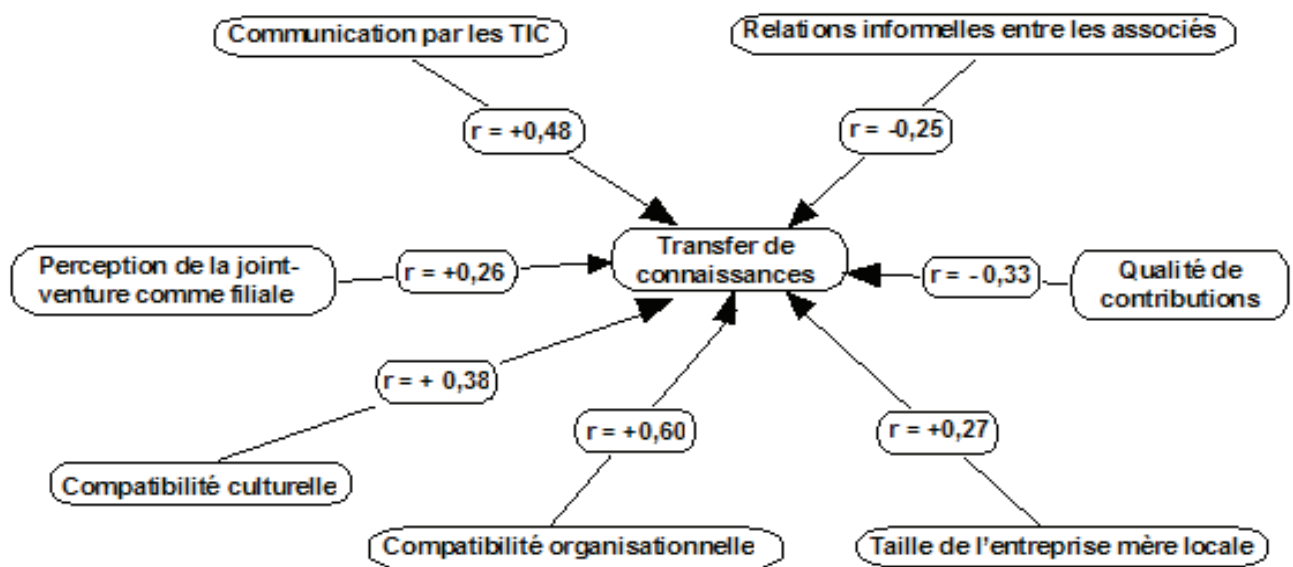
Communication par les TIC

Relations informelles entre les associés

r = +0,48

r = -0,25

Perception de la joint-venture comme filiale

r = +0,26

Transfer de connaissances

r = - 0,33

Qualité de contributions

r = + 0,38

r = +0,60

r = +0,27

Compatibilité culturelle

Compatibilité organisationnelle

Taille de l'entreprise mère locale